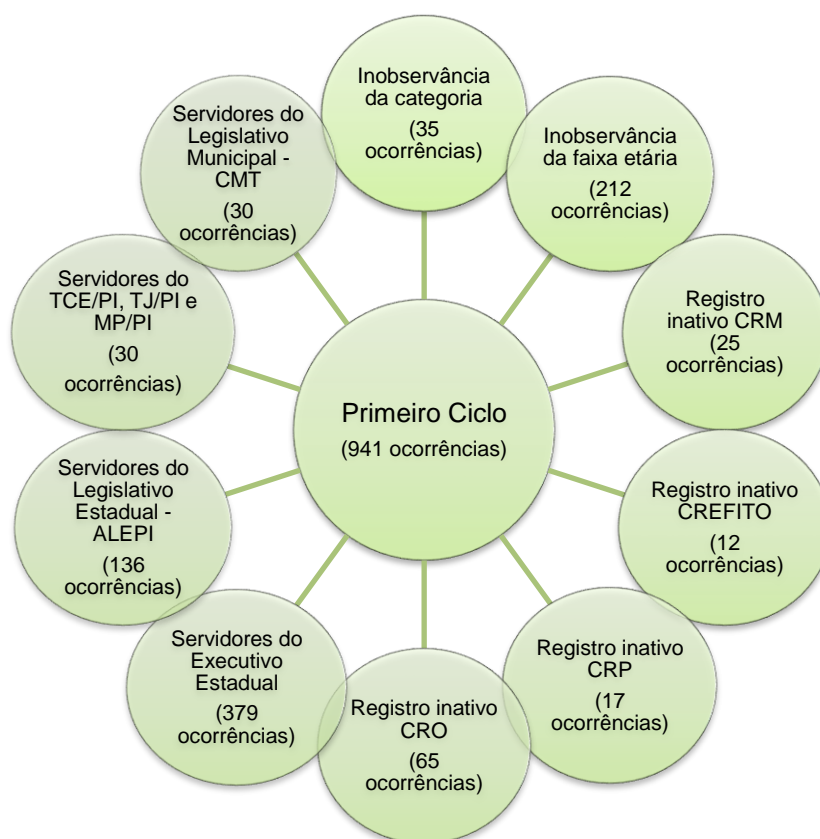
Primeiro Ciclo
(941 ocorrências)

Inobservância da categoria
(35 ocorrências)

Inobservância da faixa etária
(212 ocorrências)

Registro inativo CRM
(25 ocorrências)

Registro inativo CREFITO
(12 ocorrências)

Registro inativo CRP
(17 ocorrências)

Registro inativo CRO
(65 ocorrências)

Servidores do Executivo Estadual
(379 ocorrências)

Servidores do Legislativo Estadual - ALEPI
(136 ocorrências)

Servidores do TCE/PI, TJ/PI e MP/PI
(30 ocorrências)

Servidores do Legislativo Municipal - CMT
(30 ocorrências)